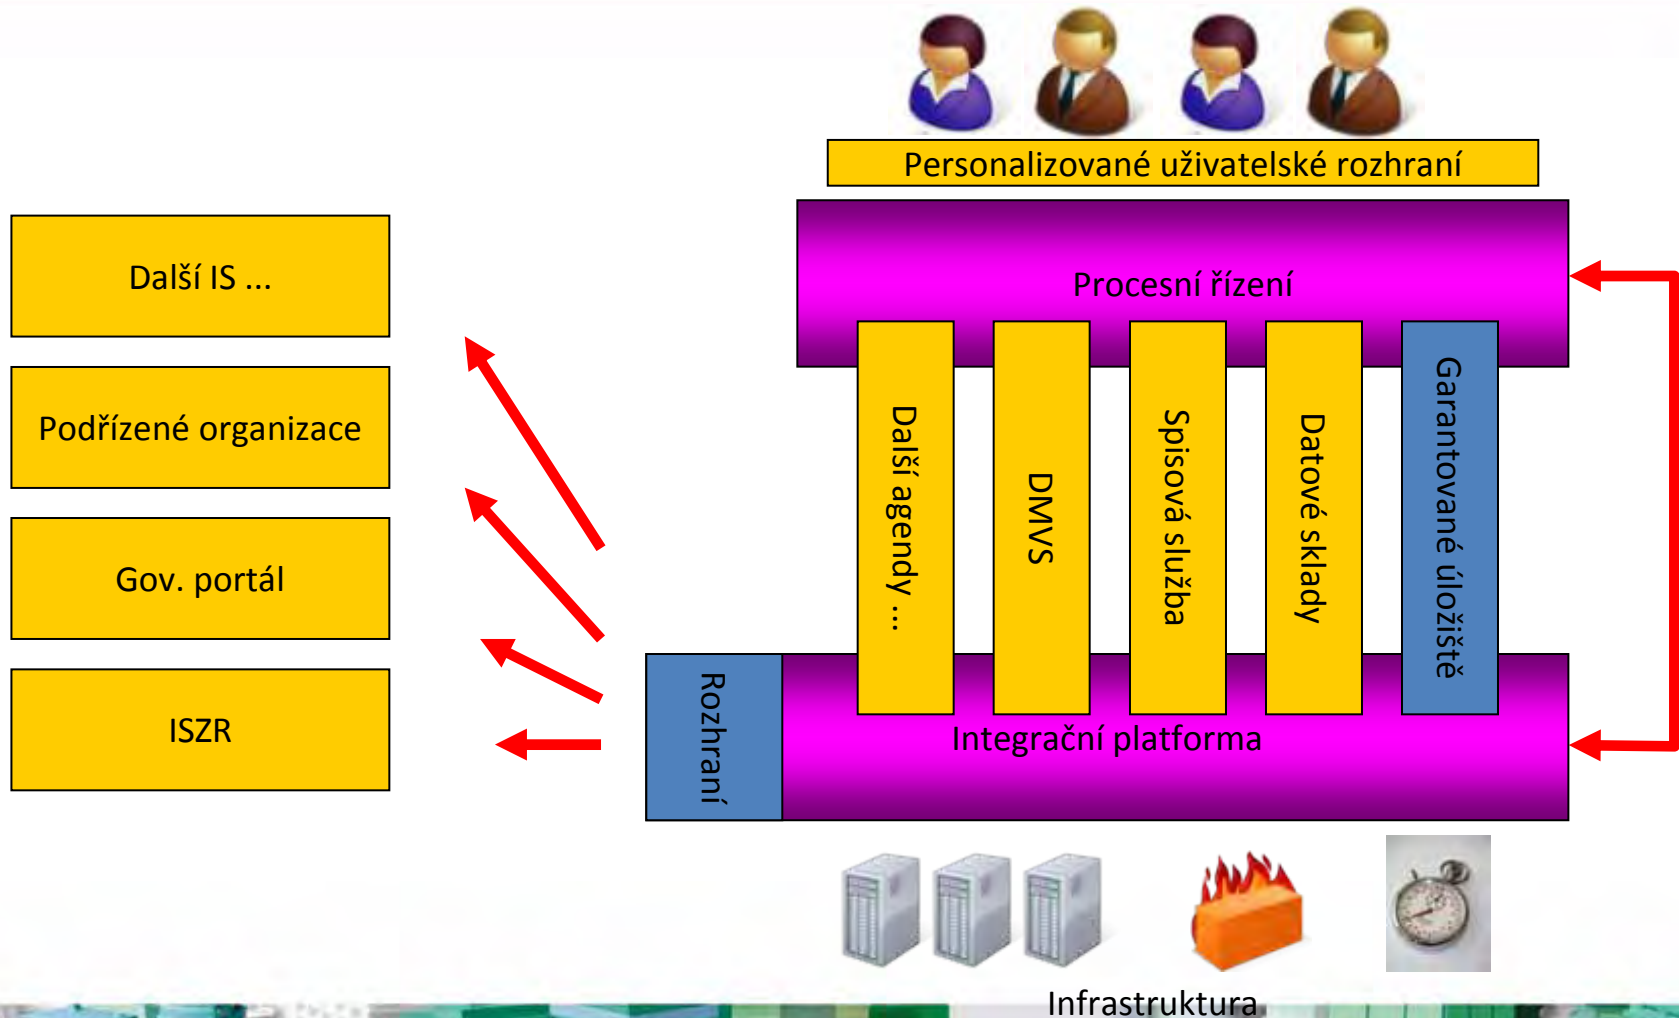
Personalizované uživatelské rozhraní

Další IS ...

Podřízené organizace

Gov. portál

ISZR

Procesní řízení

Další agendy ...

DMVS

Spisová služba

Datové sklady

Garantované úložiště

Rozhraní

Integrační platforma

Infrastruktura